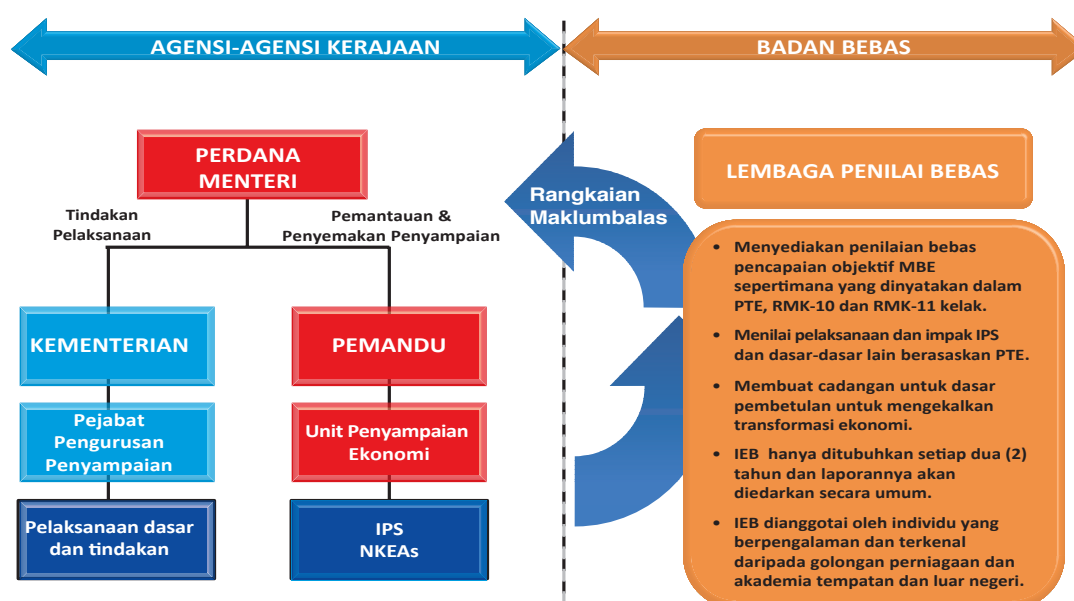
AGENSI-AGENSI KERAJAAN

BADAN BEBAS

PERDANA MENTERI

Tindakan Pelaksanaan

Pemantauan & Penyemakan Penyampaian

KEMENTERIAN

Pejabat Pengurusan Penyampaian

Pelaksanaan dasar dan tindakan

PEMANDU

Unit Penyampaian Ekonomi

IPS
NKEAs

Rangkaian Maklumbalas

LEMBAGA PENILAI BEBAS

• Menyediakan penilaian bebas pencapaian objektif MBE sepertimana yang dinyatakan dalam PTE, RMK-10 dan RMK-11 kelak.

• Menilai pelaksanaan dan impak IPS dan dasar-dasar lain berasaskan PTE.

• Membuat cadangan untuk dasar pembetulan untuk mengekalkan transformasi ekonomi.

• IEB hanya ditubuhkan setiap dua (2) tahun dan laporannya akan diedarkan secara umum.

• IEB dianggotai oleh individu yang berpengalaman dan terkenal daripada golongan perniagaan dan akademia tempatan dan luar negeri.